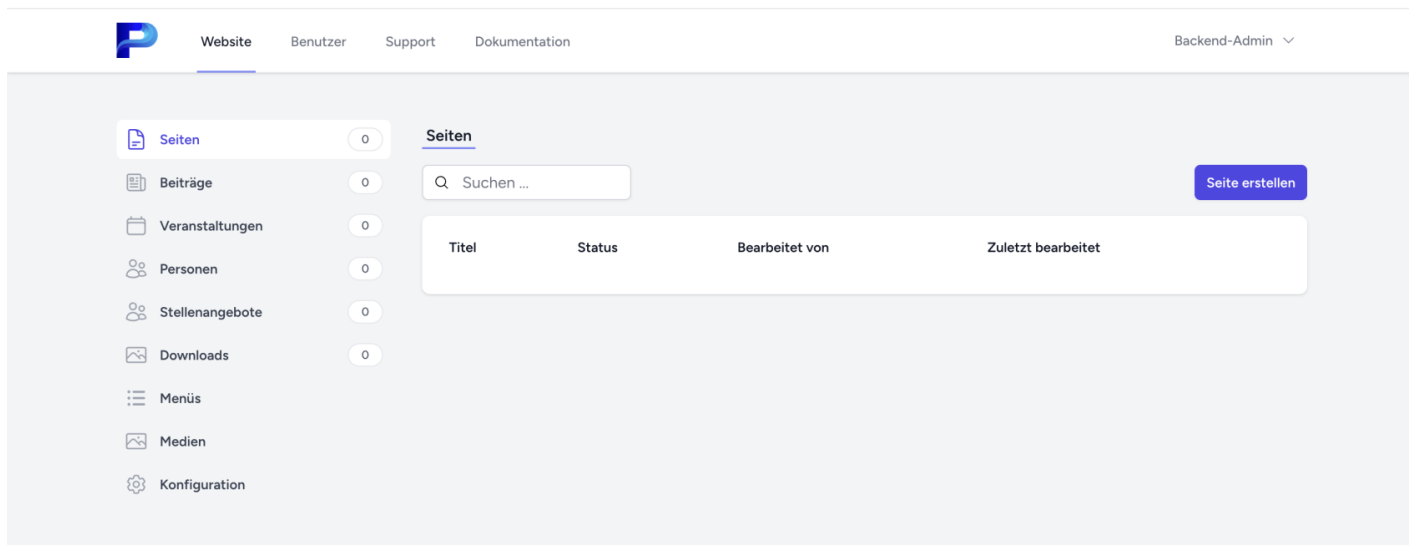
Website Benutzer Support Dokumentation

Backend-Admin

Seiten 0
Beiträge 0
Veranstaltungen 0
Personen 0
Stellenangebote 0
Downloads 0
Menüs
Medien
Konfiguration

Seiten

Suchen ...

Seite erstellen

| Titel | Status | Bearbeitet von | Zuletzt bearbeitet |
|---|---|---|---|